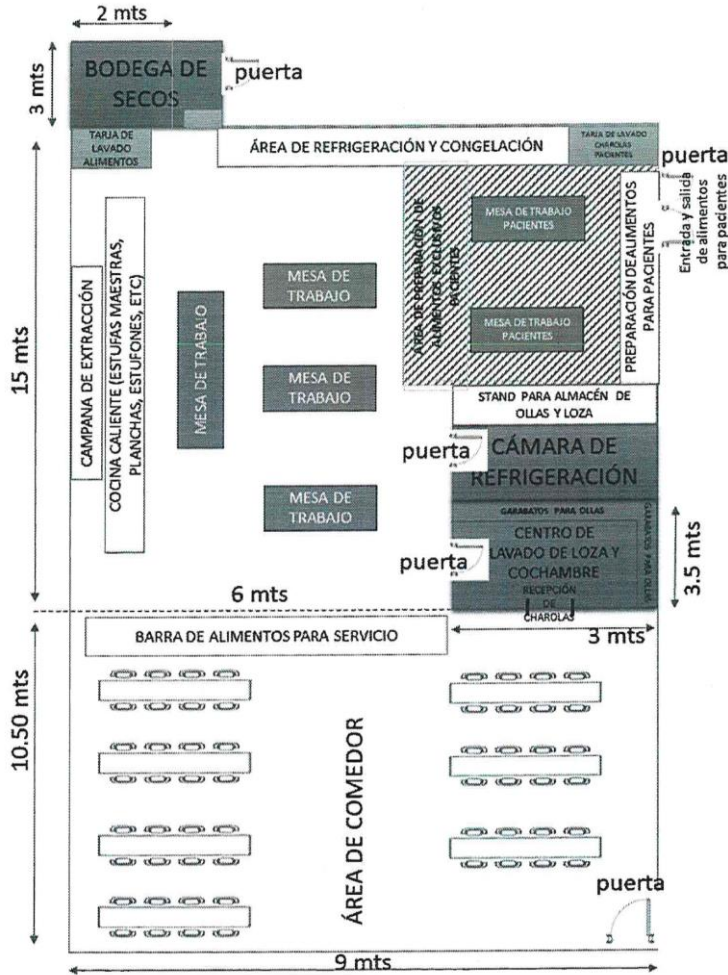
2 mts

3 mts

BODEGA DE SECOS

puerta

TARJA DE LAVADO ALIMENTOS

ÁREA DE REFRIGERACIÓN Y CONGELACIÓN

TARJA DE LAVADO CHAROLAS PACIENTES

puerta

Entrada y salida de alimentos para pacientes

15 mts

CAMPANA DE EXTRACCIÓN

COCINA CALIENTE (ESTUFAS MAESTRAS, PLANCHAS, ESTUFONES, ETC)

MESA DE TRABAJO

MESA DE TRABAJO

MESA DE TRABAJO

MESA DE TRABAJO

ÁREA DE PREPARACIÓN DE ALIMENTOS EXCLUSIVOS PACIENTES

MESA DE TRABAJO PACIENTES

MESA DE TRABAJO PACIENTES

PREPARACIÓN DE ALIMENTOS PARA PACIENTES

STAND PARA ALMACÉN DE OLLAS Y LOZA

puerta

CÁMARA DE REFRIGERACIÓN

GARABATOS PARA OLLAS

CENTRO DE LAVADO DE LOZA Y COCHAMBRE

GARABATOS PARA OLLAS

puerta

RECEPCIÓN DE CHAROLAS

3.5 mts

6 mts

BARRA DE ALIMENTOS PARA SERVICIO

3 mts

10.50 mts

ÁREA DE COMEDOR

puerta

9 mts